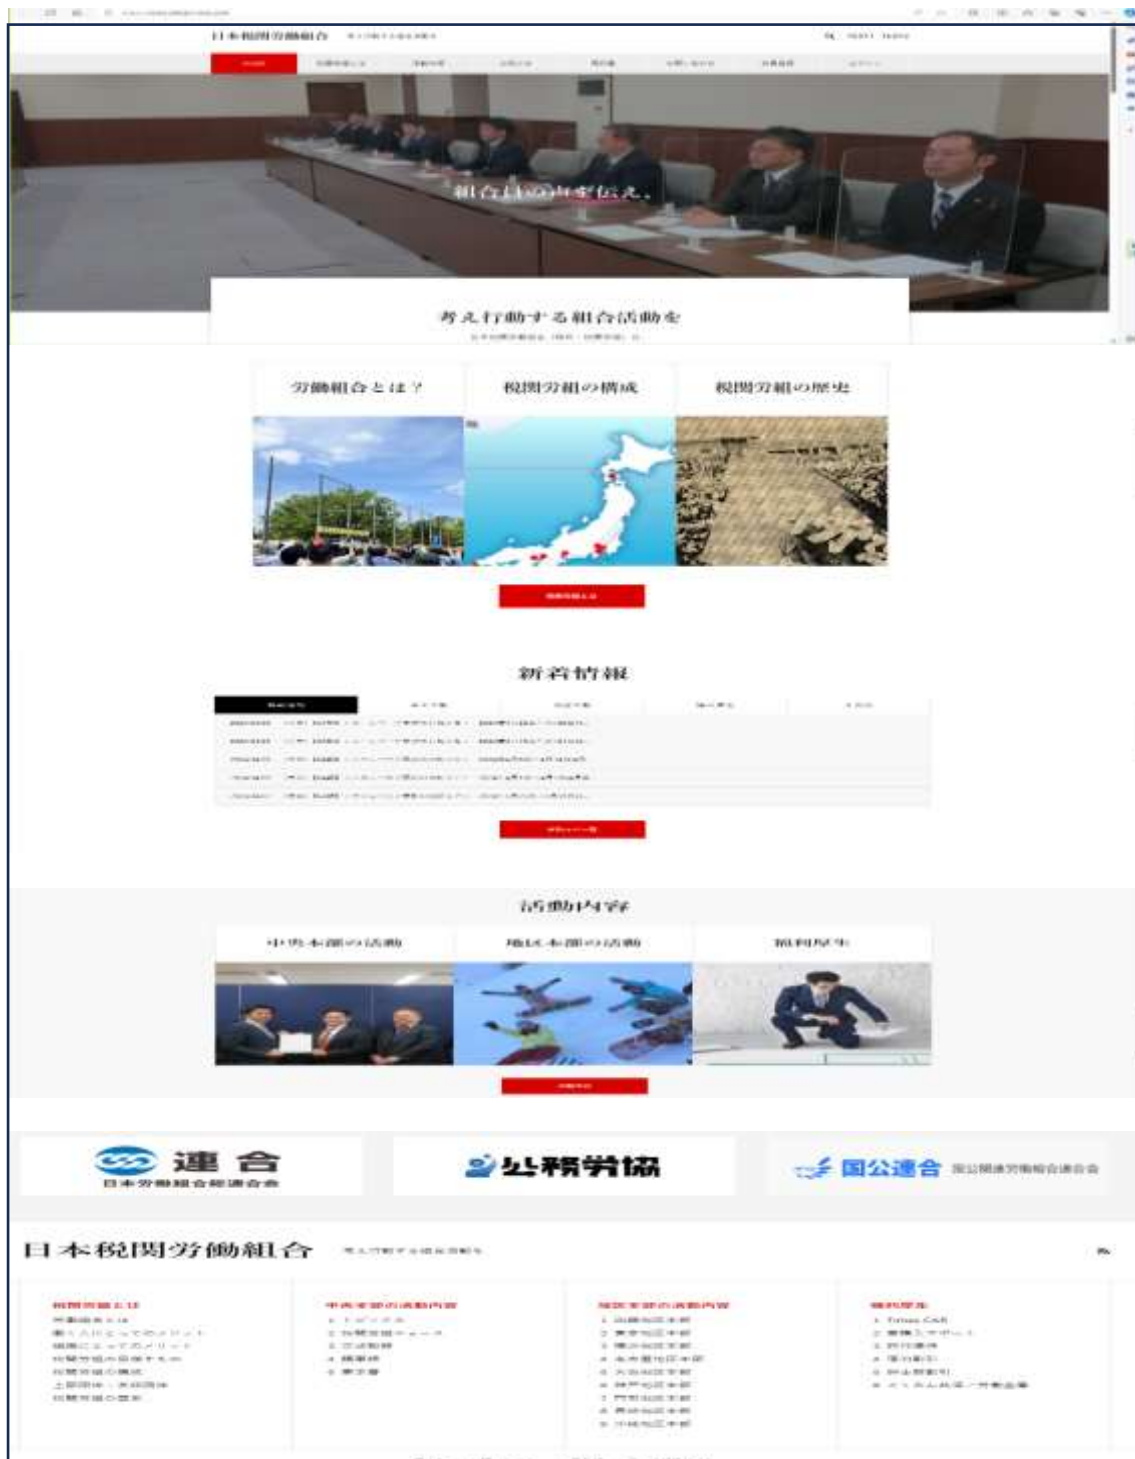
日本税関労働組合

組合員の声を伝え。

考え行動する組合活動を

労働組合とは？

税関労組の構成

税関労組の歴史

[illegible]

新着情報

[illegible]

活動内容

中央本部の活動

地区本部の活動

福利厚生

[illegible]

連合
日本労働組合総連合会

公務労協

国公連合 国公関連労働組合連合会

日本税関労働組合 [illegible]

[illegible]